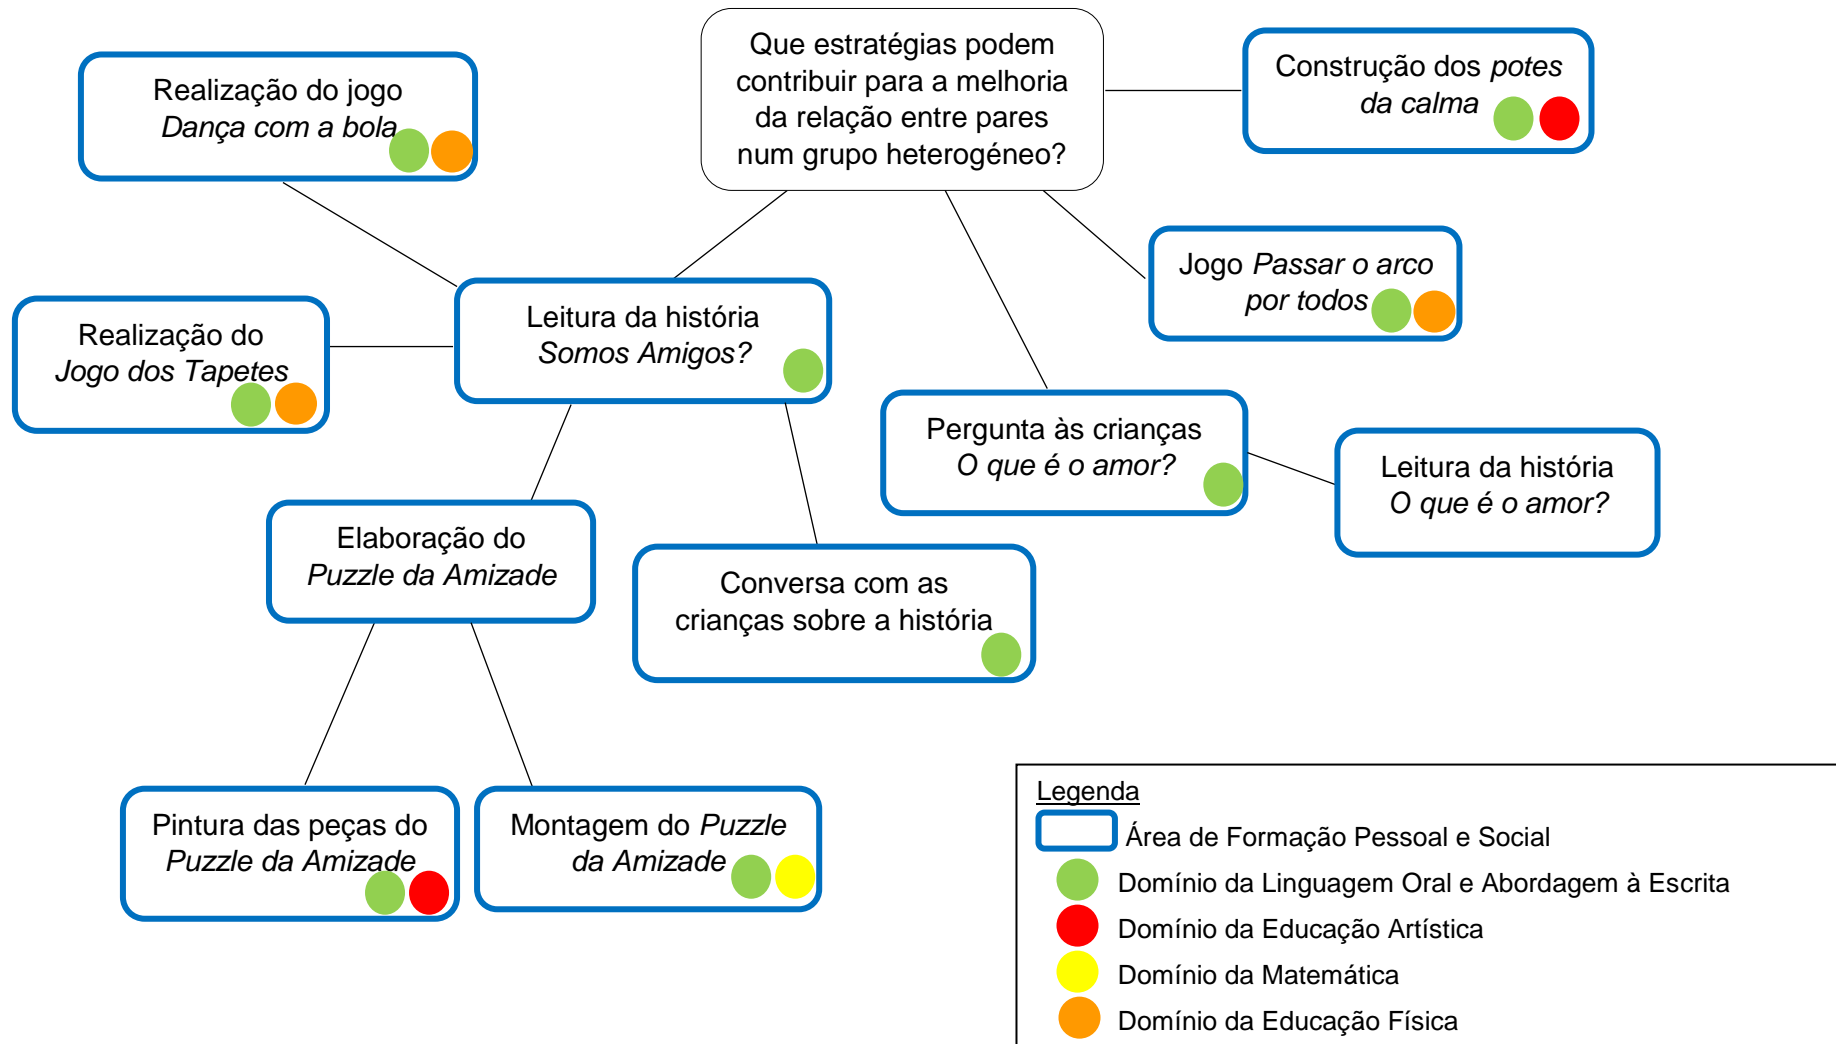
Que estratégias podem contribuir para a melhoria da relação entre pares num grupo heterogéneo?

Realização do jogo *Dança com a bola*

Construção dos *potes da calma*

Jogo *Passar o arco por todos*

Leitura da história *Somos Amigos?*

Realização do *Jogo dos Tapetes*

Pergunta às crianças *O que é o amor?*

Leitura da história *O que é o amor?*

Elaboração do *Puzzle da Amizade*

Conversa com as crianças sobre a história

Pintura das peças do *Puzzle da Amizade*

Montagem do *Puzzle da Amizade*

Legenda
Área de Formação Pessoal e Social
Domínio da Linguagem Oral e Abordagem à Escrita
Domínio da Educação Artística
Domínio da Matemática
Domínio da Educação Física